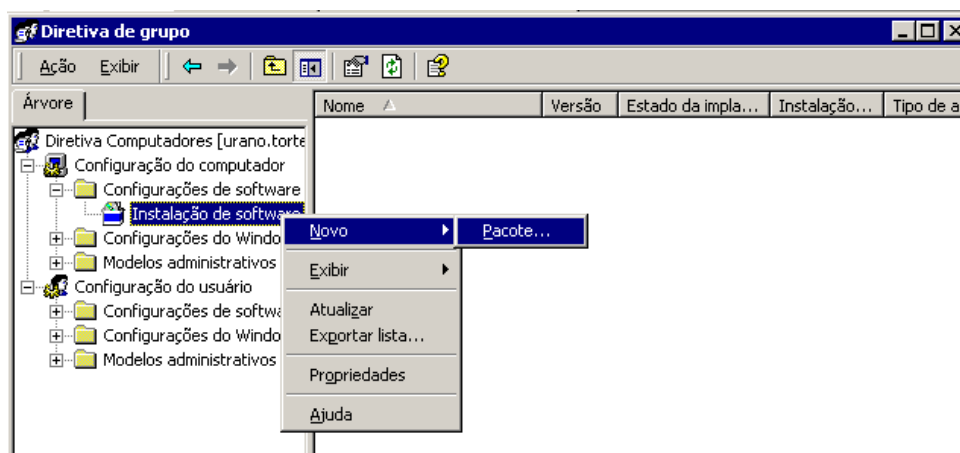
Diretiva de grupo

Ação Exibir

Árvore

| Nome | Versão | Estado da impla... | Instalação... | Tipo de a |
|---|---|---|---|---|

Diretiva Computadores [urano.torte
Configuração do computador
Configurações de software
Instalação de software
Configurações do Windo
Modelos administrativos
Configuração do usuário
Configurações de softwa
Configurações do Windo
Modelos administrativos

Novo
Exibir
Atualizar
Exportar lista...
Propriedades
Ajuda

Pacote...